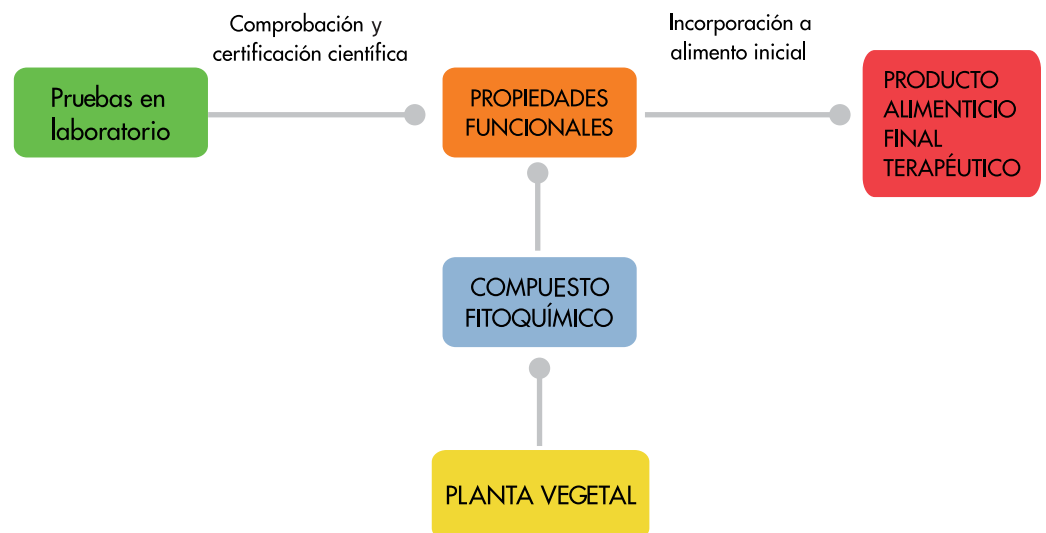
Comprobación y certificación científica

Incorporación a alimento inicial

Pruebas en laboratorio

PROPIEDADES FUNCIONALES

PRODUCTO ALIMENTICIO FINAL TERAPÉUTICO

COMPUESTO FITOQUÍMICO

PLANTA VEGETAL